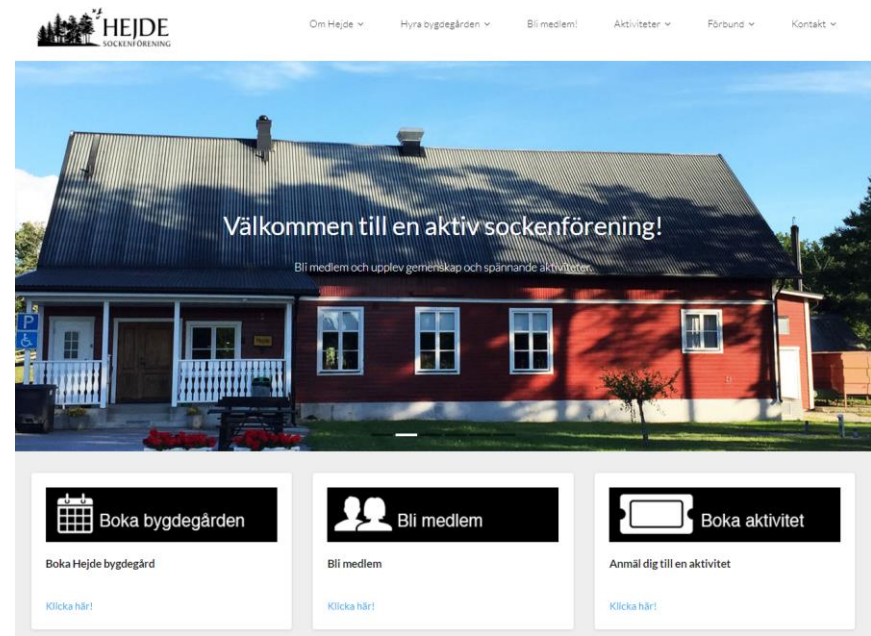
HEJDE
SOCKENFÖRENING

Om Hejde ⌄ Hyra bygdegården ⌄ Bli medlem! Aktiviteter ⌄ Förbund ⌄ Kontakt ⌄

Välkommen till en aktiv sockenförening!

Bli medlem och upplev gemenskap och spännande aktiviteter.

Boka bygdegården

Boka Hejde bygdegård

Klicka här!

Bli medlem

Bli medlem

Klicka här!

Boka aktivitet

Anmäl dig till en aktivitet

Klicka här!